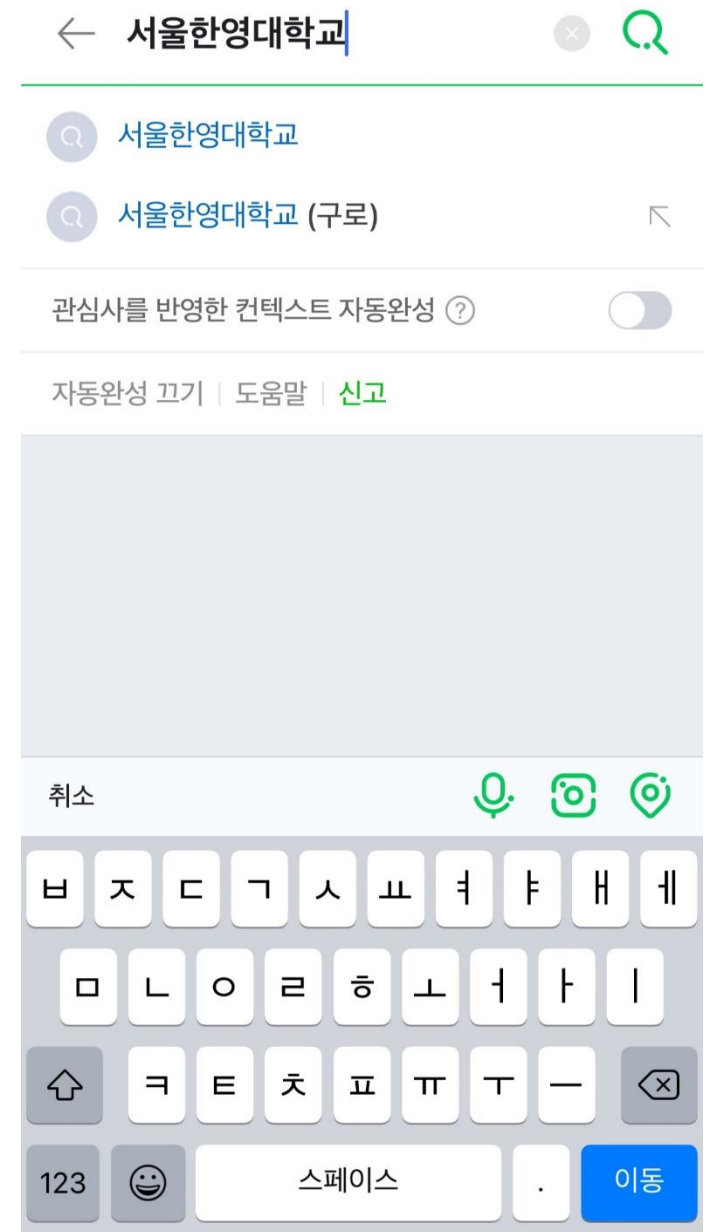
서울한영대학교

서울한영대학교

서울한영대학교 (구로)

관심사를 반영한 컨텍스트 자동완성 ?

자동완성 끄기 | 도움말 | 신고

취소

ㅂ ㅈ ㄷ ㄱ ㅅ ㅛ ㅕ ㅑ ㅐ ㅔ

ㅁ ㄴ ㅇ ㄹ ㅎ ㅗ ㅓ ㅏ ㅣ

ㅋ ㅌ ㅊ ㅍ ㅠ ㅜ ㅡ

123 스페이스 . 이동